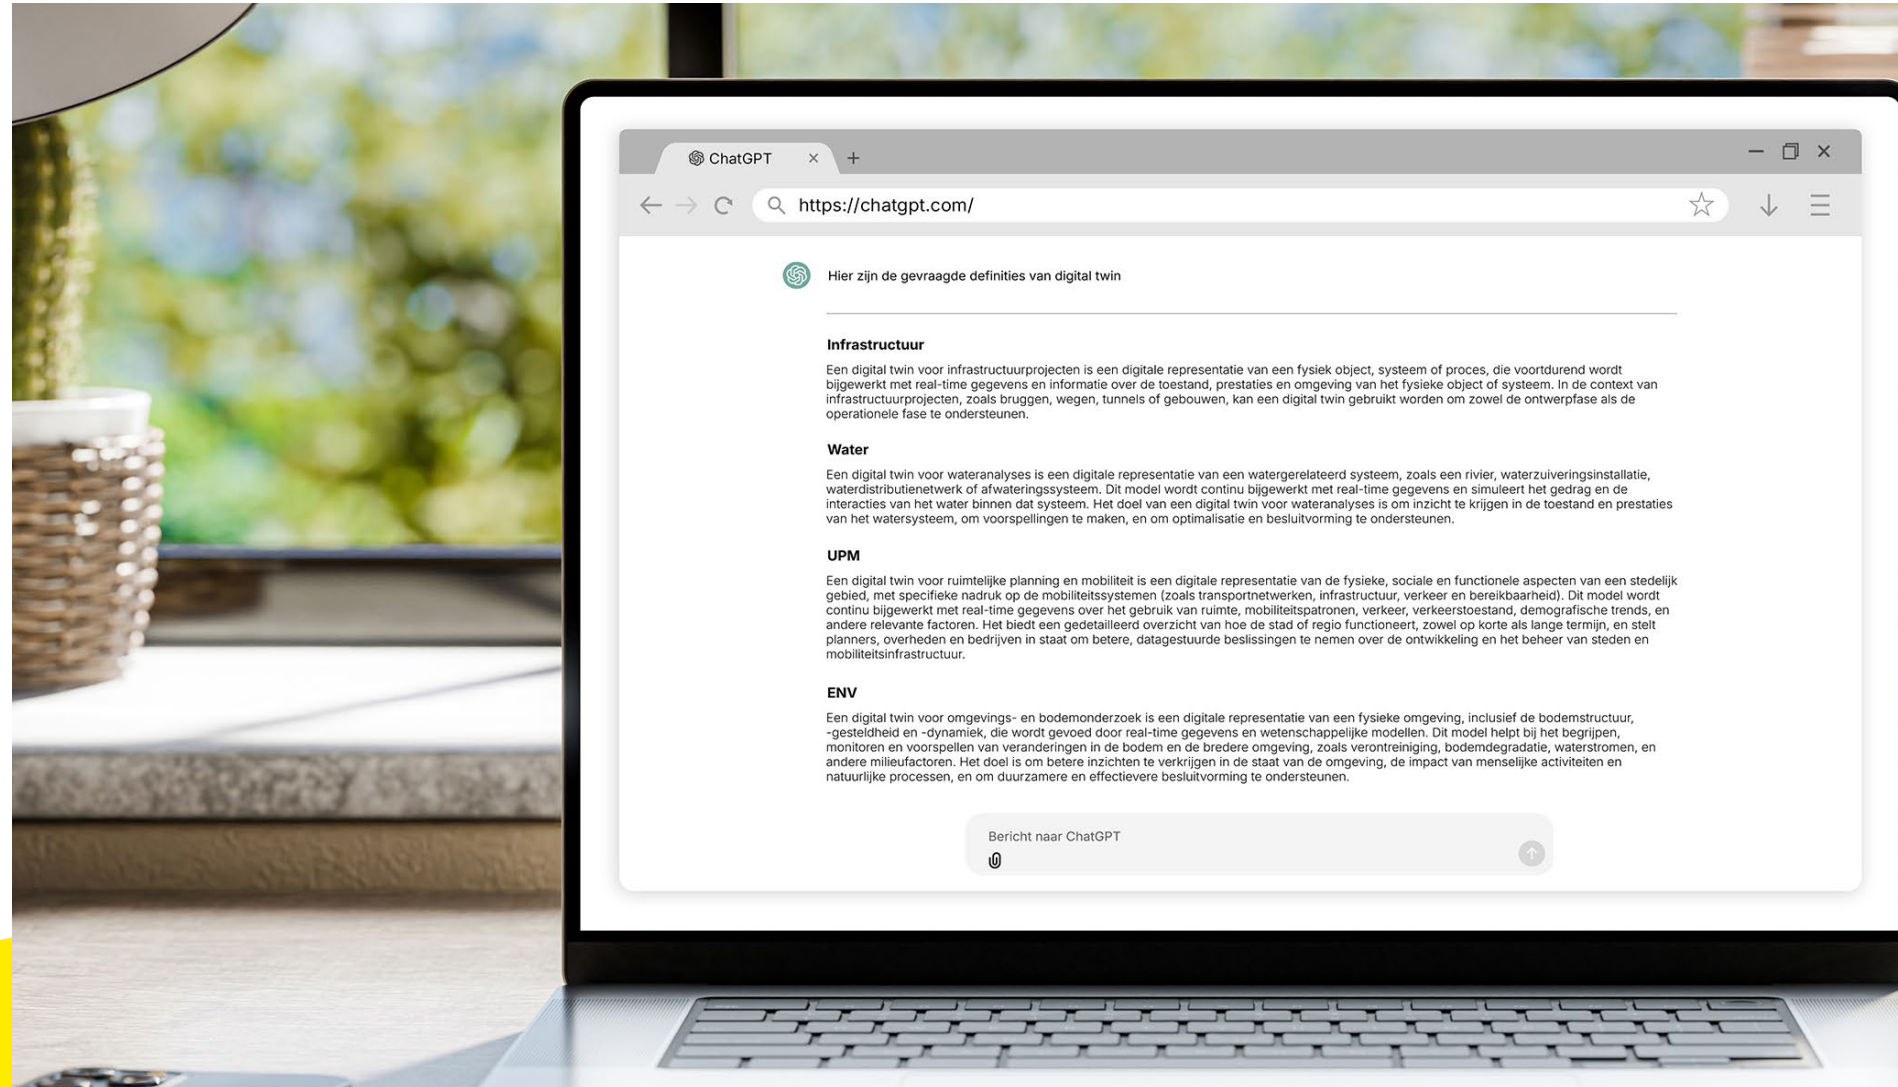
ChatGPT

https://chatgpt.com/

Hier zijn de gevraagde definities van digital twin

Infrastructuur

Een digital twin voor infrastructuurprojecten is een digitale representatie van een fysiek object, systeem of proces, die voortdurend wordt bijgewerkt met real-time gegevens en informatie over de toestand, prestaties en omgeving van het fysieke object of systeem. In de context van infrastructuurprojecten, zoals bruggen, wegen, tunnels of gebouwen, kan een digital twin gebruikt worden om zowel de ontwerpfase als de operationele fase te ondersteunen.

Water

Een digital twin voor wateranalyses is een digitale representatie van een watergerelateerd systeem, zoals een rivier, waterzuiveringsinstallatie, waterdistributienetwerk of afwateringssysteem. Dit model wordt continu bijgewerkt met real-time gegevens en simuleert het gedrag en de interacties van het water binnen dat systeem. Het doel van een digital twin voor wateranalyses is om inzicht te krijgen in de toestand en prestaties van het watersysteem, om voorspellingen te maken, en om optimalisatie en besluitvorming te ondersteunen.

UPM

Een digital twin voor ruimtelijke planning en mobiliteit is een digitale representatie van de fysieke, sociale en functionele aspecten van een stedelijk gebied, met specifieke nadruk op de mobiliteitssystemen (zoals transportnetwerken, infrastructuur, verkeer en bereikbaarheid). Dit model wordt continu bijgewerkt met real-time gegevens over het gebruik van ruimte, mobiliteitspatronen, verkeer, verkeerstoestand, demografische trends, en andere relevante factoren. Het biedt een gedetailleerd overzicht van hoe de stad of regio functioneert, zowel op korte als lange termijn, en stelt planners, overheden en bedrijven in staat om betere, datagestuurde beslissingen te nemen over de ontwikkeling en het beheer van steden en mobiliteitsinfrastructuur.

ENV

Een digital twin voor omgevings- en bodemonderzoek is een digitale representatie van een fysieke omgeving, inclusief de bodemstructuur, -gesteldheid en -dynamiek, die wordt gevoed door real-time gegevens en wetenschappelijke modellen. Dit model helpt bij het begrijpen, monitoren en voorspellen van veranderingen in de bodem en de bredere omgeving, zoals verontreiniging, bodemdegradatie, waterstromen, en andere milieufactoren. Het doel is om betere inzichten te verkrijgen in de staat van de omgeving, de impact van menselijke activiteiten en natuurlijke processen, en om duurzamere en effectievere besluitvorming te ondersteunen.

Bericht naar ChatGPT